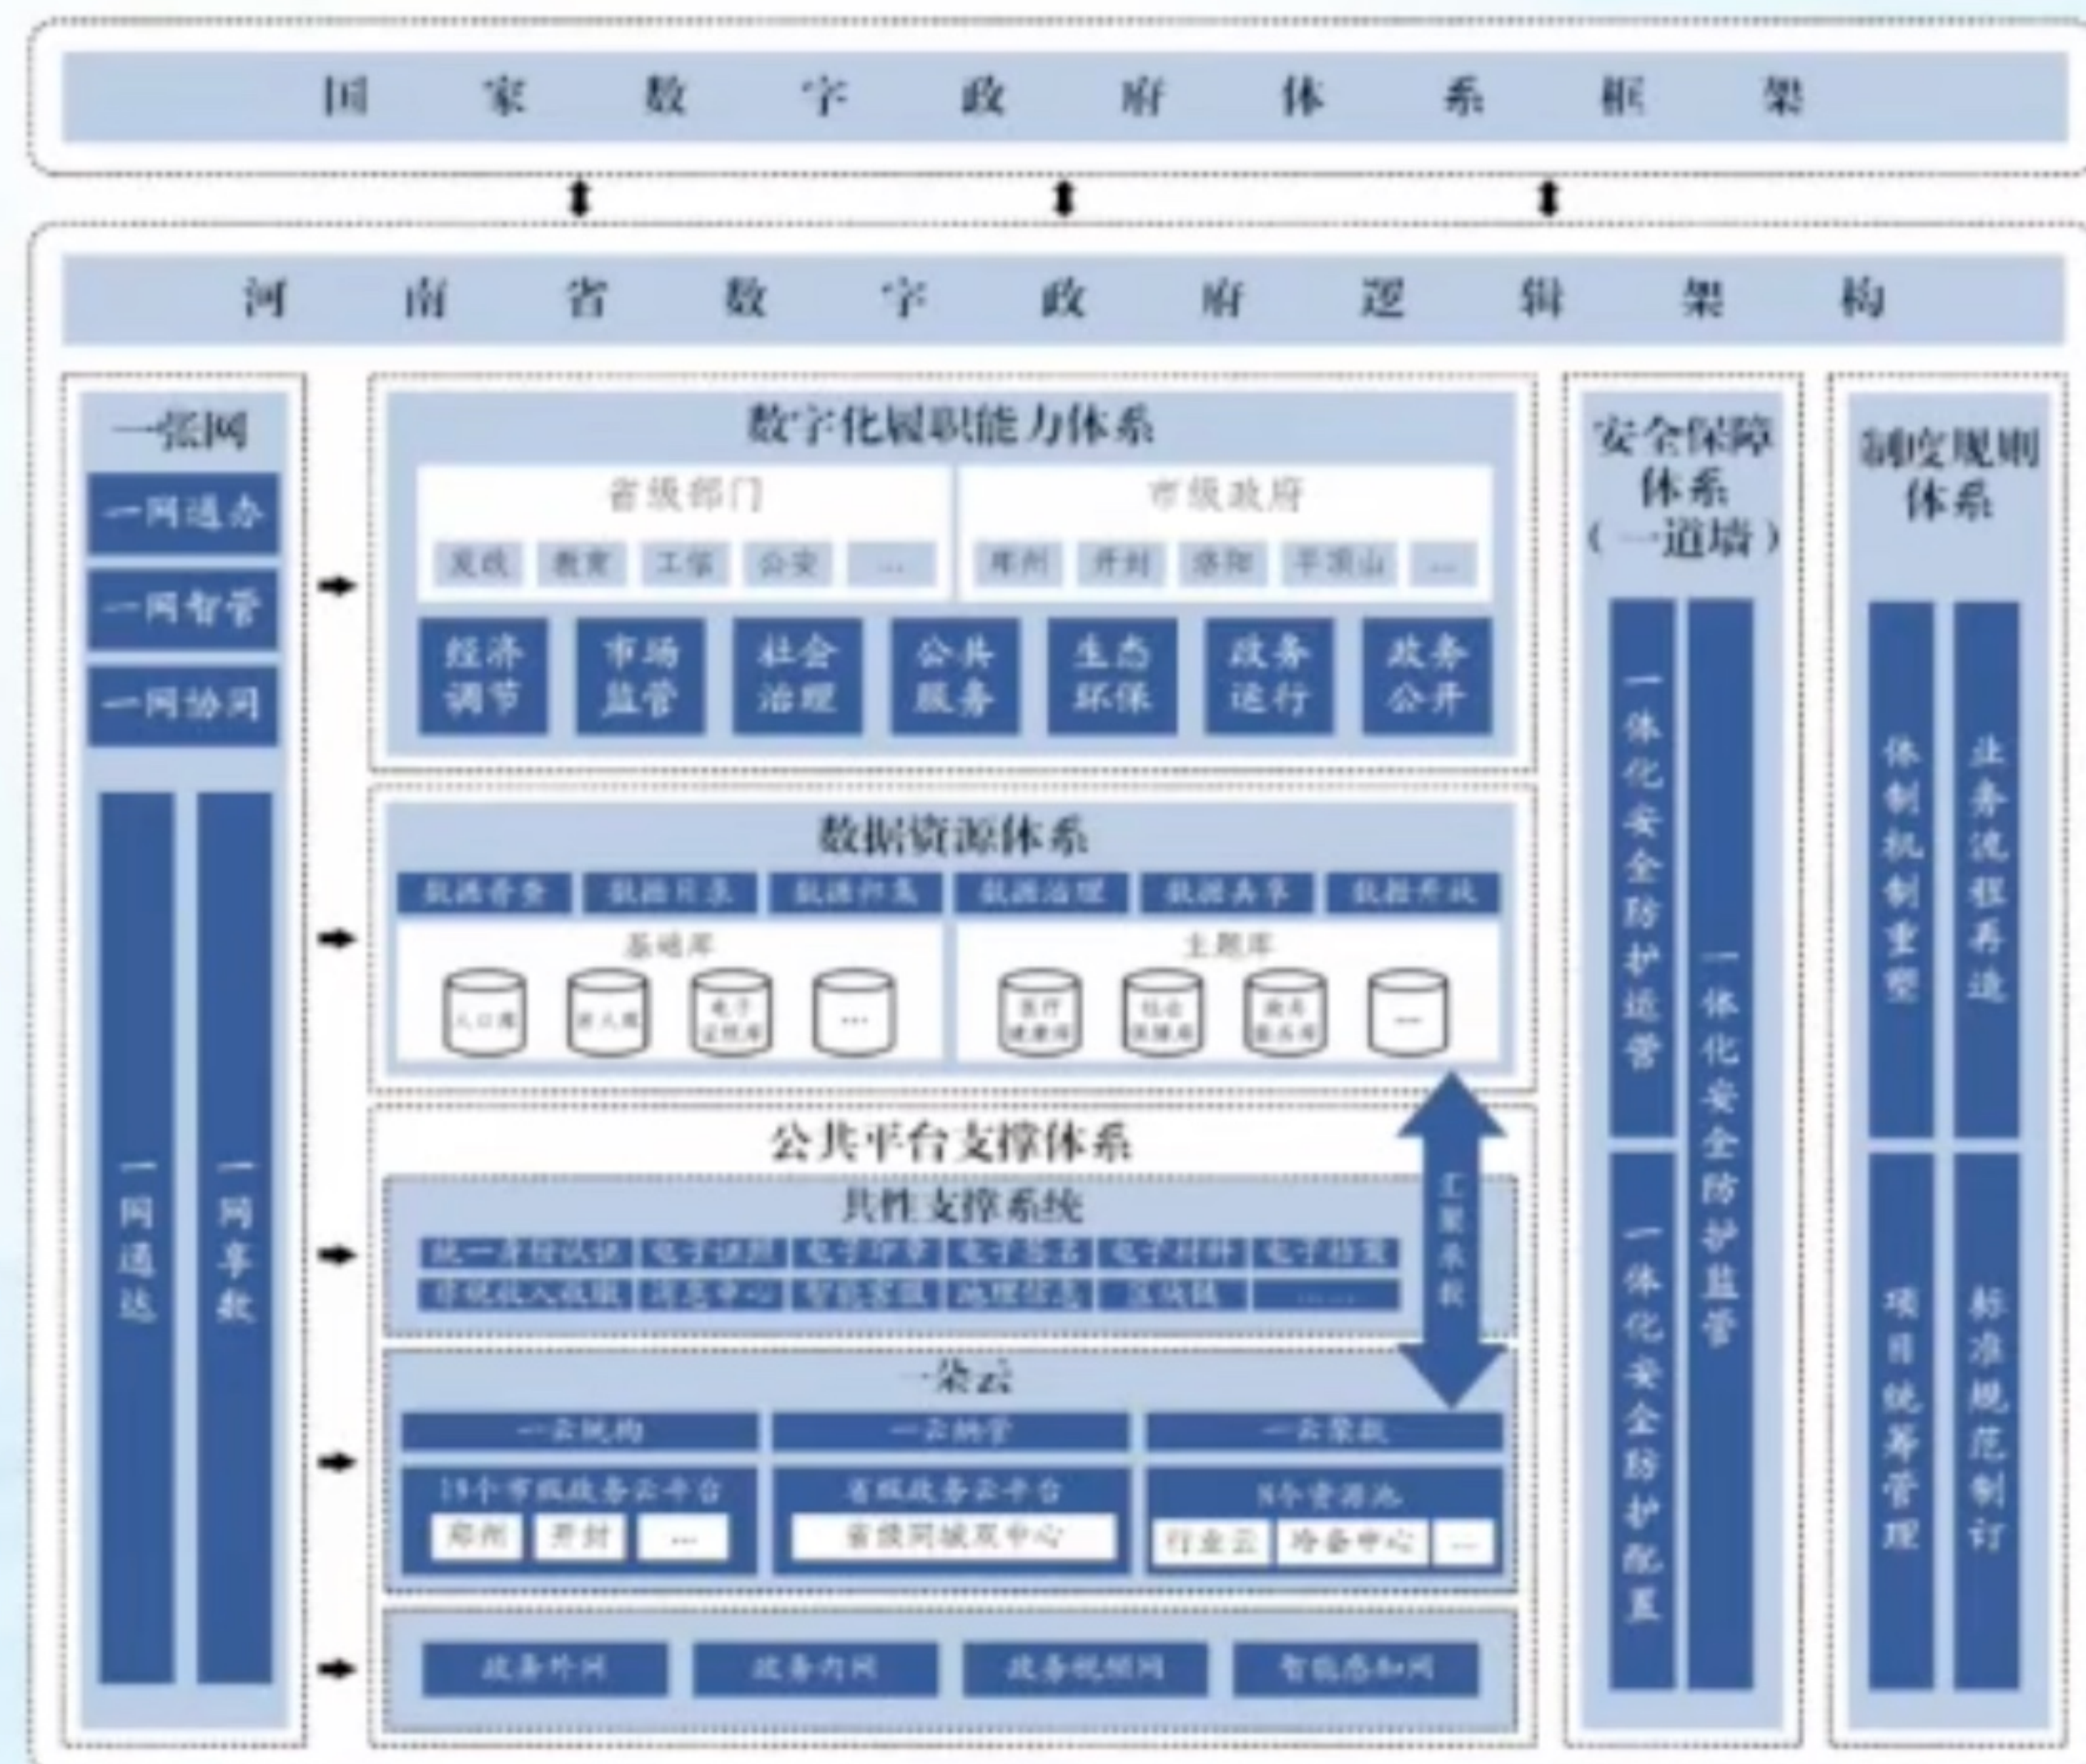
国家数字政府体系框架

河南省数字政府逻辑架构

一张网

一网通办

一网智管

一网协同

一网通达

一网享数

数字化履职能力体系

省级部门

发改　教育　工信　公安　…

市级政府

郑州　开封　洛阳　平顶山　…

经济调节　市场监管　社会治理　公共服务　生态环保　政务运行　政务公开

数据资源体系

数据普查　数据目录　数据归集　数据治理　数据共享　数据开放

基础库

人口库　法人库　电子证照库　…

主题库

医疗健康库　社会保障库　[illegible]　…

公共平台支撑体系

汇聚承载

共性支撑系统

统一身份认证　电子证照　电子印章　电子签名　电子材料　电子档案

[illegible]　消息中心　智能客服　地理信息　区块链　……

一朵云

一云统构　一云纳管　一云聚数

18个市级政务云平台

郑州　开封　…

省级政务云平台

省级同城双中心

8个资源池

行业云　灾备中心　…

政务外网　政务内网　政务视频网　智能感知网

安全保障体系（一道墙）

一体化安全防护运管

一体化安全防护配置

一体化安全防护监管

制度规则体系

体制机制重塑

业务流程再造

项目统筹管理

标准规范制订